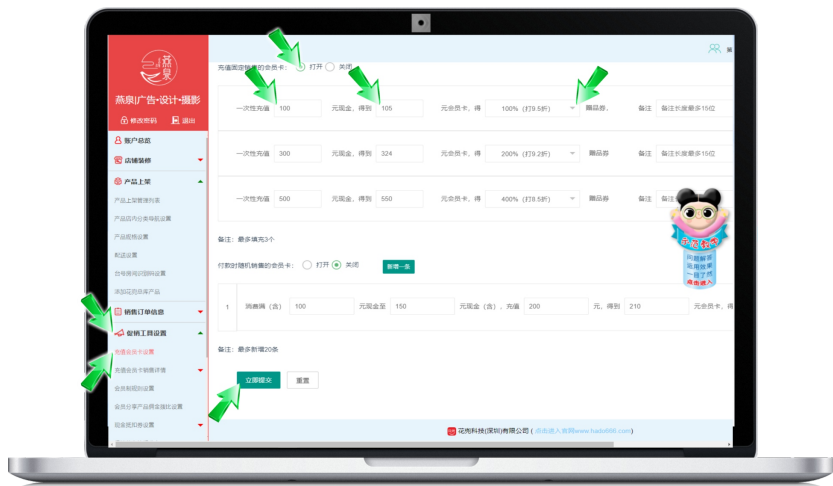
燕泉|广告·设计·摄影

修改密码 退出

账户总览

店铺装修

产品上架

产品上架管理列表

产品店内分类导航设置

产品规格设置

邮运设置

合作商伙问码设置

添加花苑商库产品

销售订单信息

促销工具设置

充值会员卡设置

充值会员卡销售详情

会员粘度设置

会员分享产品佣金提比设置

现金抵扣卷设置

充值面定销售的会员卡: 打开 关闭

| 一次性充值 | 100 | 元现金，得到 | 105 | 元会员卡，得 | 100%（打9.5折） | 赠品券， | 备注 | 备注长度最多15位 |
|---|---|---|---|---|---|---|---|---|
| 一次性充值 | 300 | 元现金，得到 | 324 | 元会员卡，得 | 200%（打9.2折） | 赠品券 | 备注 | 备注长度最多15位 |
| 一次性充值 | 500 | 元现金，得到 | 550 | 元会员卡，得 | 400%（打8.5折） | 赠品券 | 备注 | |

备注：最多填充3个

付款时随机销售的会员卡: 打开 关闭 新增一条

| 1 | 消费满（含） | 100 | 元现金至 | 150 | 元现金（含），充值 | 200 | 元，得到 | 210 | 元会员卡， |
|---|---|---|---|---|---|---|---|---|---|

备注：最多新增20条

立即提交 重置

花闲科技(深圳)有限公司（点击进入官网www.hado888.com）

示范软件 回顾解答 应用效果 一目了然 点击进入